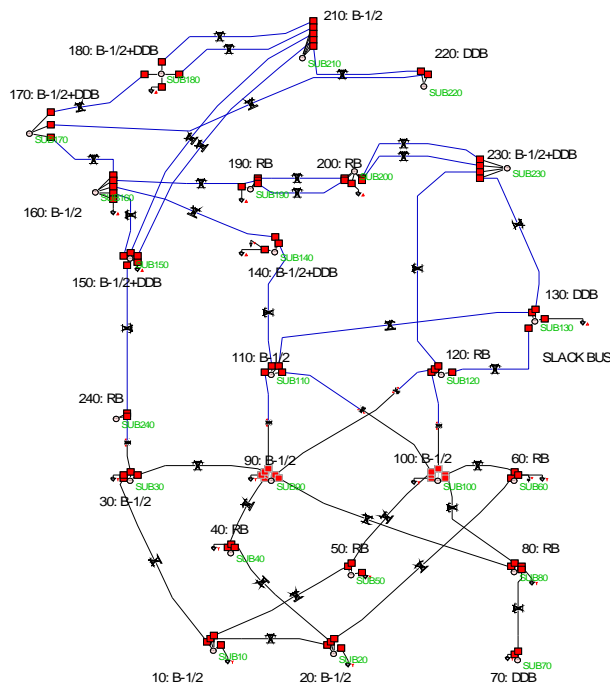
210: B-1/2
SUB210
180: B-1/2+DDB
SUB180
220: DDB
SUB220
170: B-1/2+DDB
SUB170
190: RB
200: RB
230: B-1/2+DDB
SUB190
SUB200
SUB230
160: B-1/2
SUB160
SUB140
SUB150
140: B-1/2+DDB
150: B-1/2+DDB
130: DDB
SUB130
110: B-1/2
120: RB
SLACK BUS
SUB110
SUB120
240: RB
SUB240
90: B-1/2
100: B-1/2
60: RB
30: B-1/2
SUB30
SUB90
SUB100
SUB60
40: RB
SUB40
50: RB
SUB50
80: RB
SUB80
SUB10
SUB20
SUB70
10: B-1/2
20: B-1/2
70: DDB